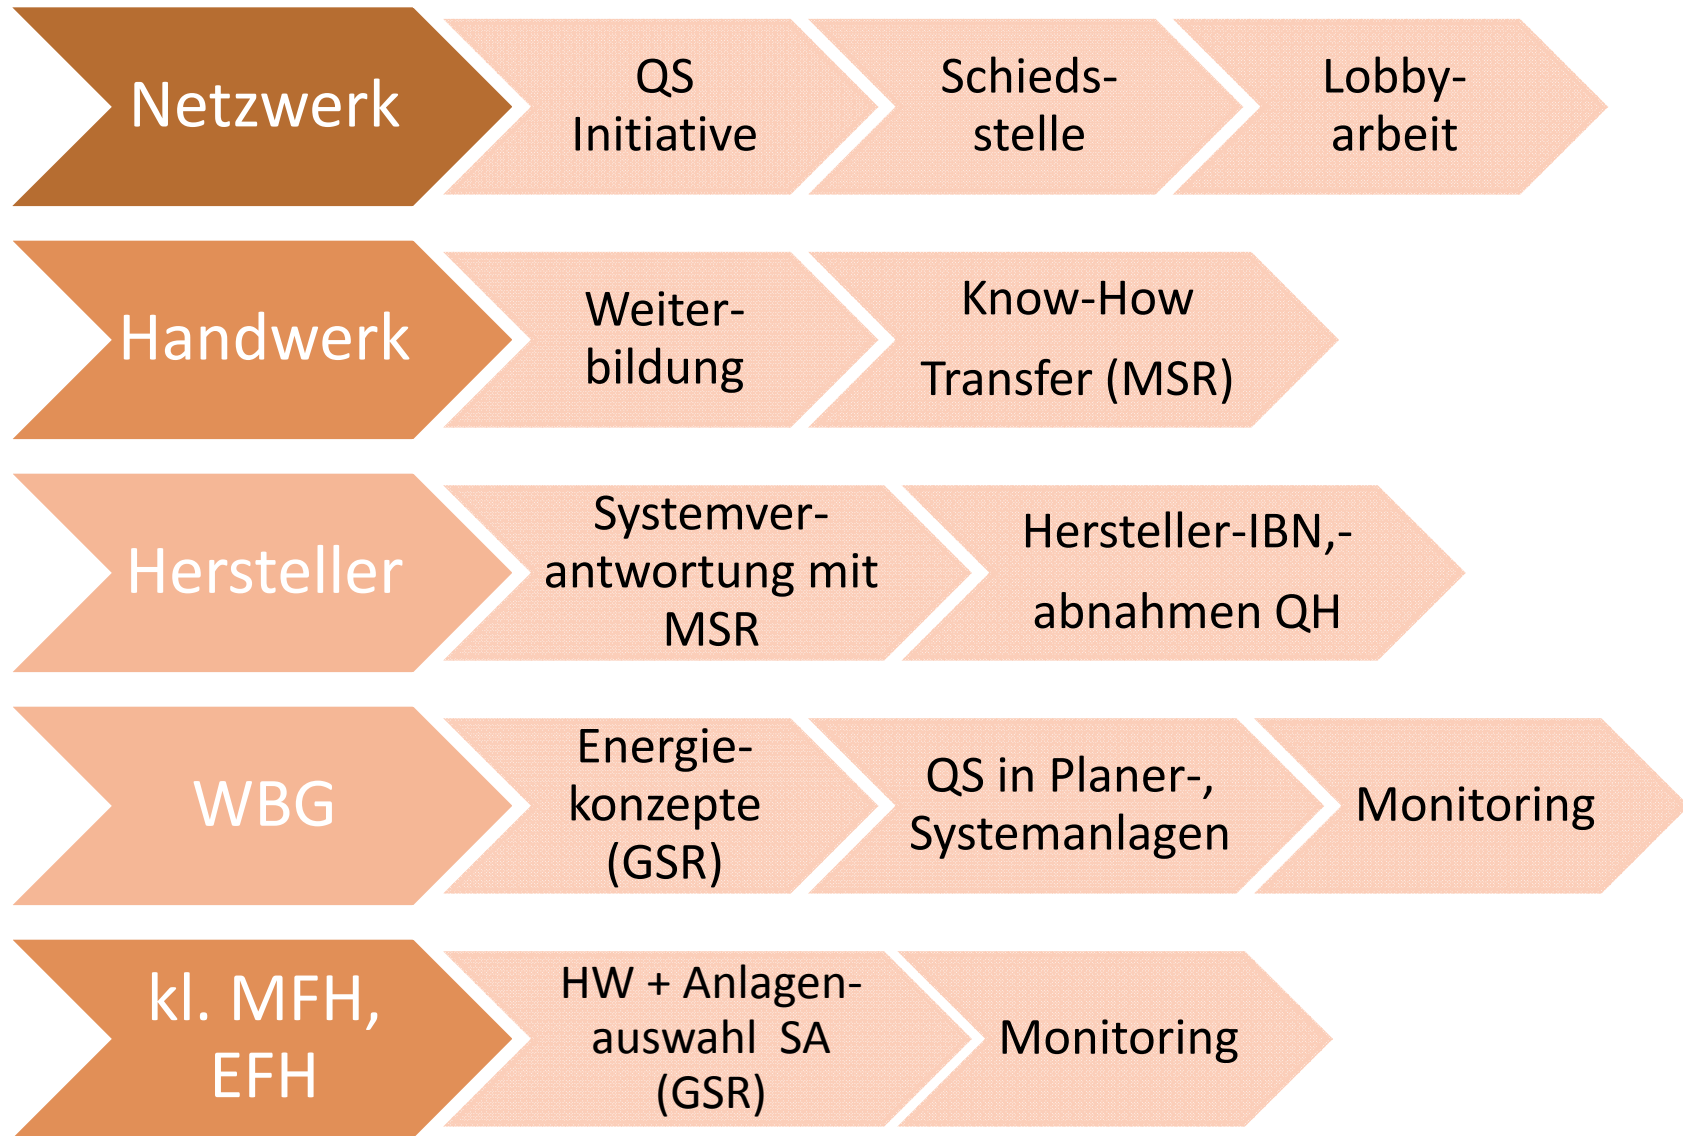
Netzwerk

QS Initiative

Schiedsstelle

Lobbyarbeit

Handwerk

Weiterbildung

Know-How

Transfer (MSR)

Hersteller

Systemverantwortung mit MSR

Hersteller-IBN,-

abnahmen QH

WBG

Energiekonzepte (GSR)

QS in Planer-, Systemanlagen

Monitoring

kl. MFH, EFH

HW + Anlagenauswahl SA (GSR)

Monitoring